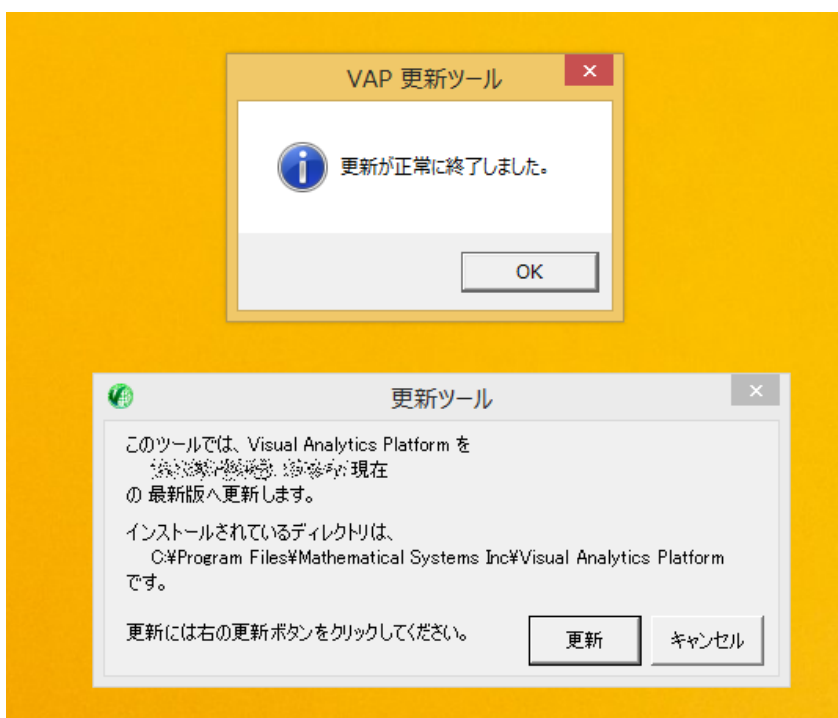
VAP 更新ツール

×

更新が正常に終了しました。

OK

更新ツール

×

このツールでは、Visual Analytics Platform を
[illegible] 現在
の 最新版へ更新します。

インストールされているディレクトリは、
C:¥Program Files¥Mathematical Systems Inc¥Visual Analytics Platform
です。

更新には右の更新ボタンをクリックしてください。

更新

キャンセル